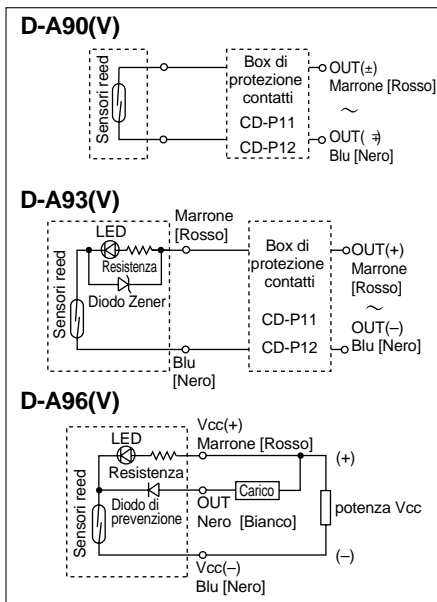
D-A90(V)

Sensori reed

Box di protezione contatti
CD-P11
CD-P12

OUT(±)
Marrone [Rosso]
~
OUT(∓)
Blu [Nero]

D-A93(V)

LED
Resistenza
Diodo Zener
Sensori reed

Marrone [Rosso]

Box di protezione contatti
CD-P11
CD-P12

OUT(+)
Marrone [Rosso]
~
OUT(–)
Blu [Nero]

Blu [Nero]

D-A96(V)

LED
Resistenza
Diodo di prevenzione
Sensori reed

Vcc(+)
Marrone [Rosso]
(+)
Carico
OUT
Nero [Bianco]
potenza Vcc
Vcc(–)
Blu [Nero]
(–)